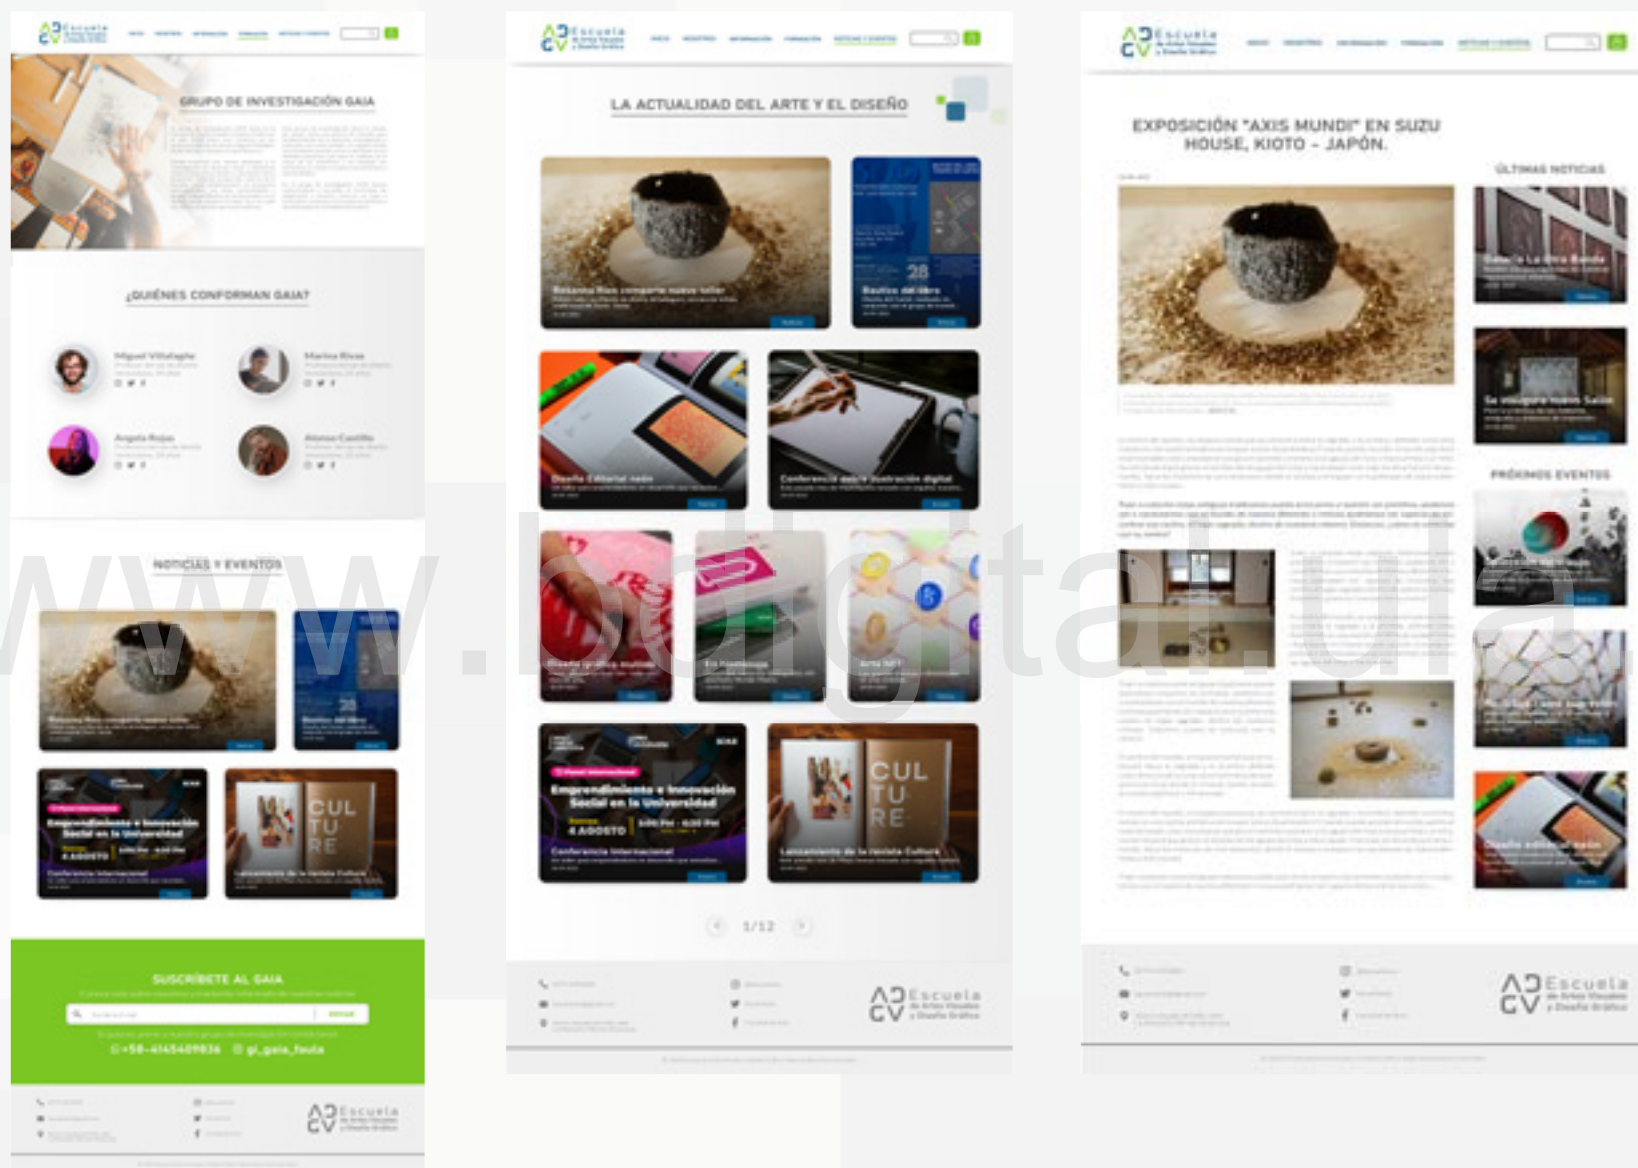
Escuela de Artes Visuales y Diseño Gráfico

GRUPO DE INVESTIGACIÓN GAIA

¿QUIÉNES CONFORMAN GAIA?

Miguel Villafañe

Marina Rivas

Angela Rojas

Alonso Castillo

NOTICIAS Y EVENTOS

Emprendimiento e Innovación Social en la Universidad

4 AGOSTO

Conferencia Internacional

CUL TU RE

Lanzamiento de la revista Culture

SUSCRÍBETE AL GAIA

+58-4145409836 gi_gaia_faula

Escuela de Artes Visuales y Diseño Gráfico

Escuela de Artes Visuales y Diseño Gráfico

LA ACTUALIDAD DEL ARTE Y EL DISEÑO

Rosanna Rios comparte nuevo taller

28

Bautizo del libro

Diseño Editorial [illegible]

Conferencia sobre ilustración digital

Diseño gráfico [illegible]

En Freelance

Arte NFT

Emprendimiento e Innovación Social en la Universidad

4 AGOSTO

Conferencia Internacional

CUL TU RE

Lanzamiento de la revista Culture

1/12

Escuela de Artes Visuales y Diseño Gráfico

Escuela de Artes Visuales y Diseño Gráfico

EXPOSICIÓN "AXIS MUNDI" EN SUZU HOUSE, KIOTO - JAPÓN.

ÚLTIMAS NOTICIAS

PRÓXIMOS EVENTOS

Diseño editorial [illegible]

Escuela de Artes Visuales y Diseño Gráfico

www.bdigital.ula